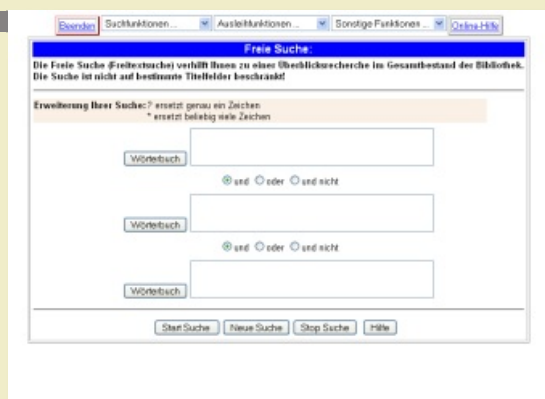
Beenden | Suchfunktionen... | Ausleihfunktionen... | Sonstige Funktionen... | Online-Hilfe

Freie Suche:

Die Freie Suche (Freitextsuche) verhilft Ihnen zu einer Überblicksrecherche im Gesamtbestand der Bibliothek. Die Suche ist nicht auf bestimmte Titelfelder beschränkt!

Erweiterung Ihrer Suche: ? ersetzt genau ein Zeichen
* ersetzt beliebig viele Zeichen

Wörterbuch

und oder und nicht

Wörterbuch

und oder und nicht

Wörterbuch

Start Suche | Neue Suche | Stop Suche | Hilfe